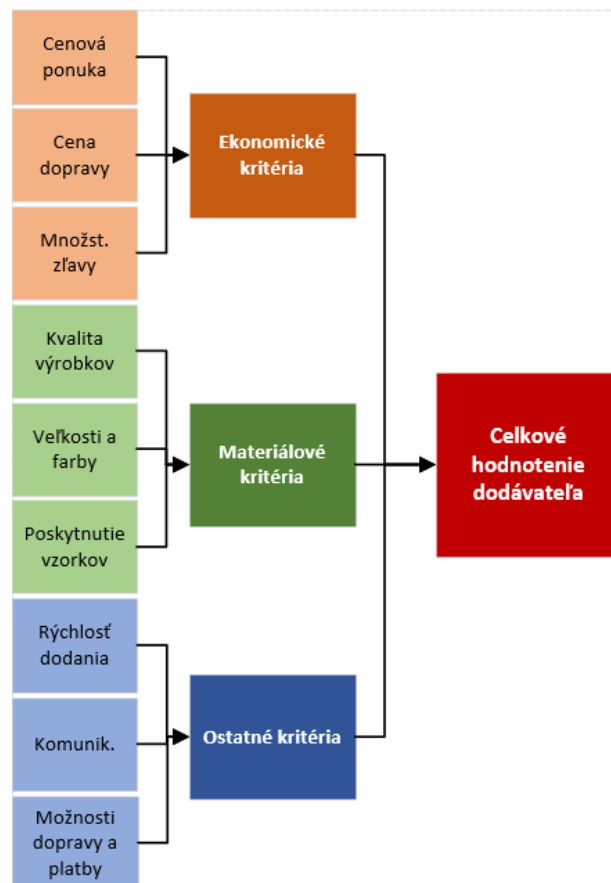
Cenová ponuka

Cena dopravy

Množst. zľavy

Ekonomické kritéria

Kvalita výrobkov

Veľkosti a farby

Poskytnutie vzorkov

Materiálové kritéria

Celkové hodnotenie dodávateľa

Rýchlosť dodania

Komunik.

Možnosti dopravy a platby

Ostatné kritéria